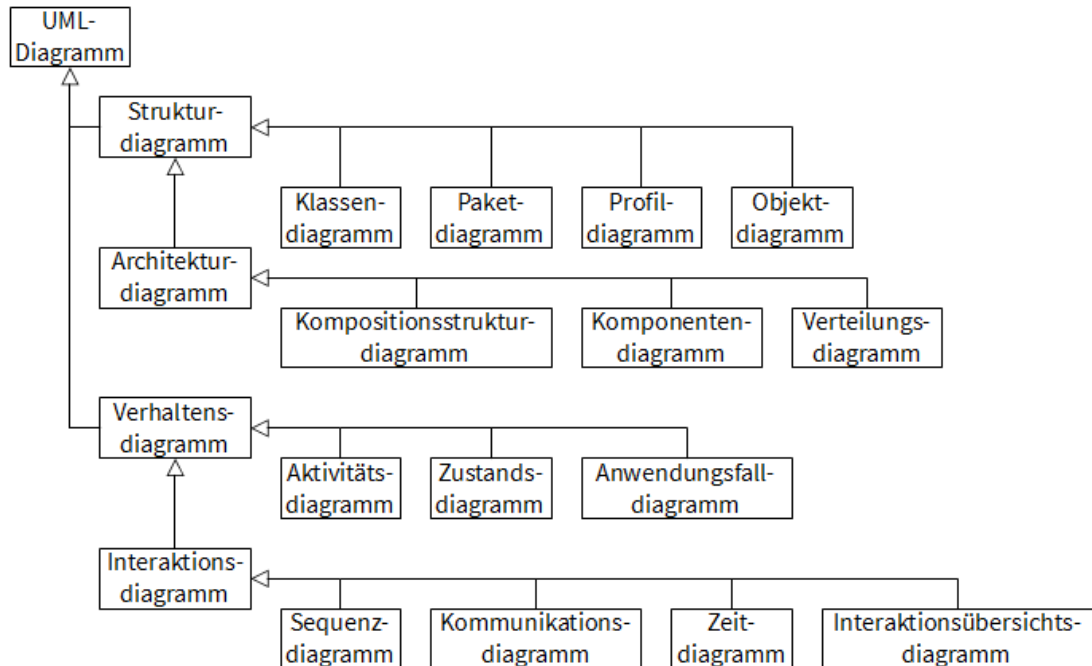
UML-Diagramm

Struktur-diagramm

Klassen-diagramm

Paket-diagramm

Profil-diagramm

Objekt-diagramm

Architektur-diagramm

Kompositionsstruktur-diagramm

Komponenten-diagramm

Verteilungs-diagramm

Verhaltens-diagramm

Aktivitäts-diagramm

Zustands-diagramm

Anwendungsfall-diagramm

Interaktions-diagramm

Sequenz-diagramm

Kommunikations-diagramm

Zeit-diagramm

Interaktionsübersichts-diagramm